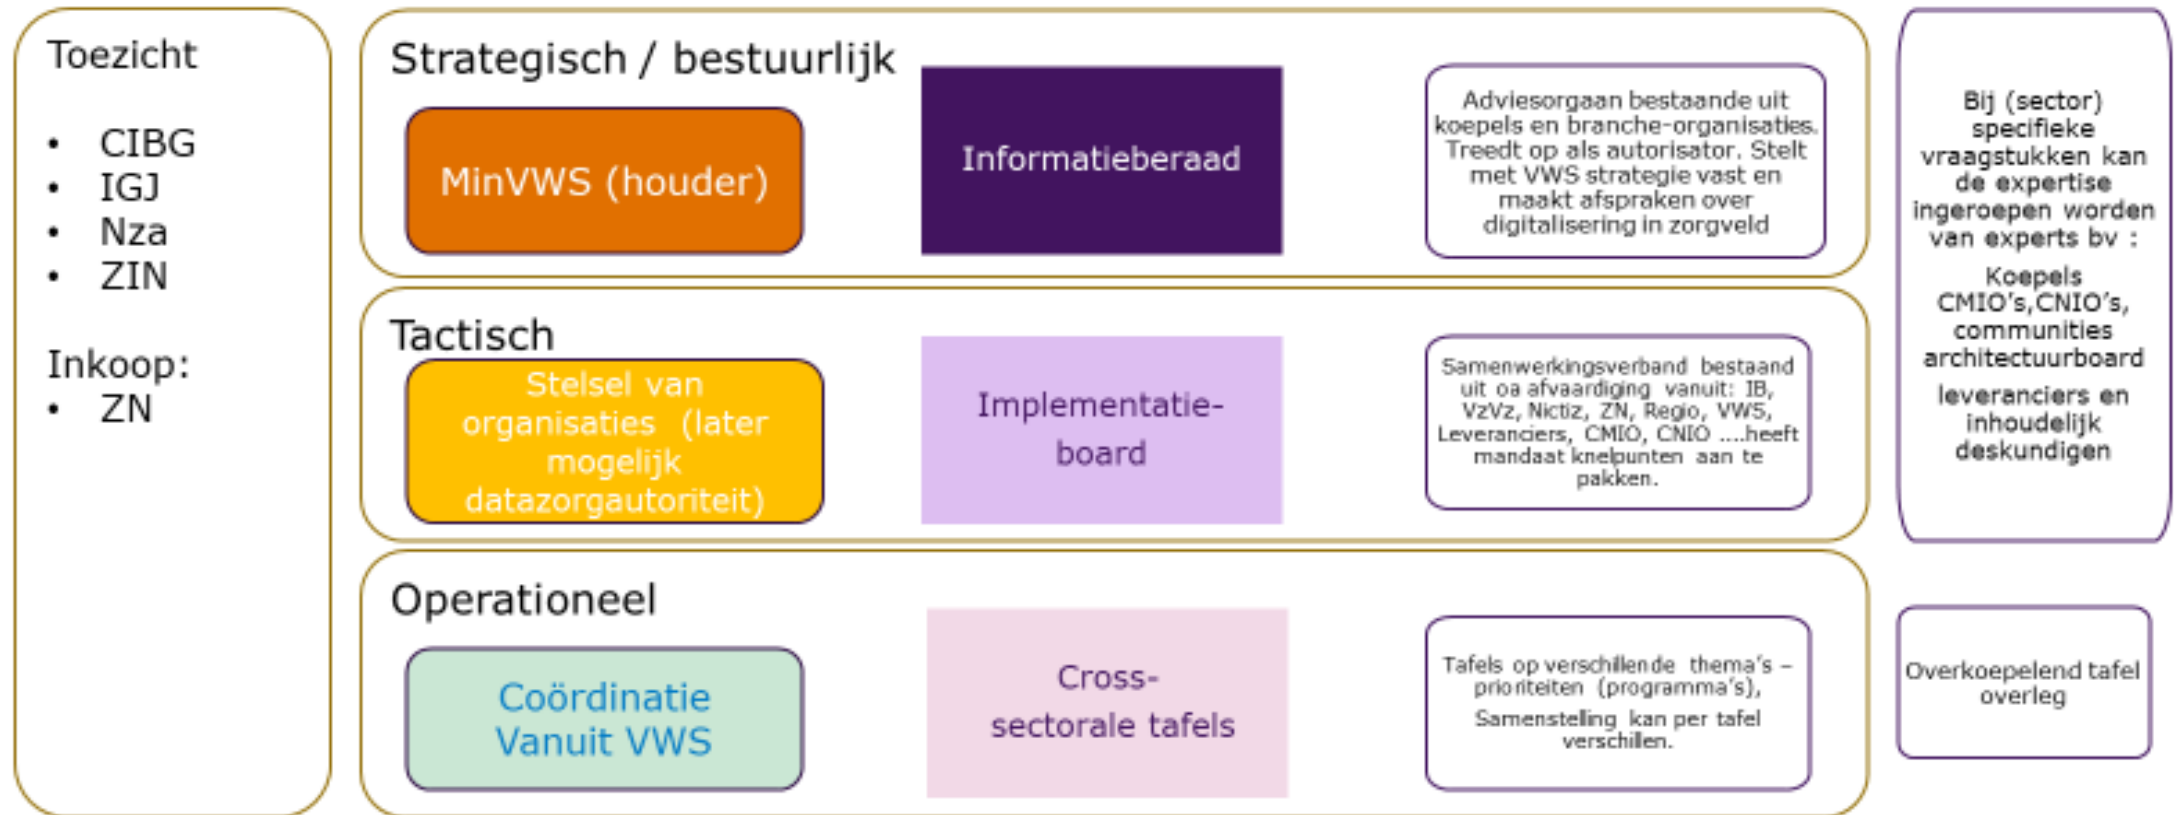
Toezicht

- CIBG
- IGJ
- Nza
- ZIN

Inkoop:
- ZN

Strategisch / bestuurlijk

MinVWS (houder)

Informatieberaad

Adviesorgaan bestaande uit koepels en branche-organisaties. Treedt op als autorisator. Stelt met VWS strategie vast en maakt afspraken over digitalisering in zorgveld

Tactisch

Stelsel van organisaties (later mogelijk datazorgautoriteit)

Implementatie-board

Samenwerkingsverband bestaand uit oa afvaardiging vanuit: IB, VzVz, Nictiz, ZN, Regio, VWS, Leveranciers, CMIO, CNIO ....heeft mandaat knelpunten aan te pakken.

Operationeel

Coördinatie Vanuit VWS

Cross-sectorale tafels

Tafels op verschillende thema's – prioriteiten (programma's), Samenstelling kan per tafel verschillen.

Bij (sector) specifieke vraagstukken kan de expertise ingeroepen worden van experts bv :

Koepels CMIO's,CNIO's, communities architectuurboard

leveranciers en inhoudelijk deskundigen

Overkoepelend tafel overleg